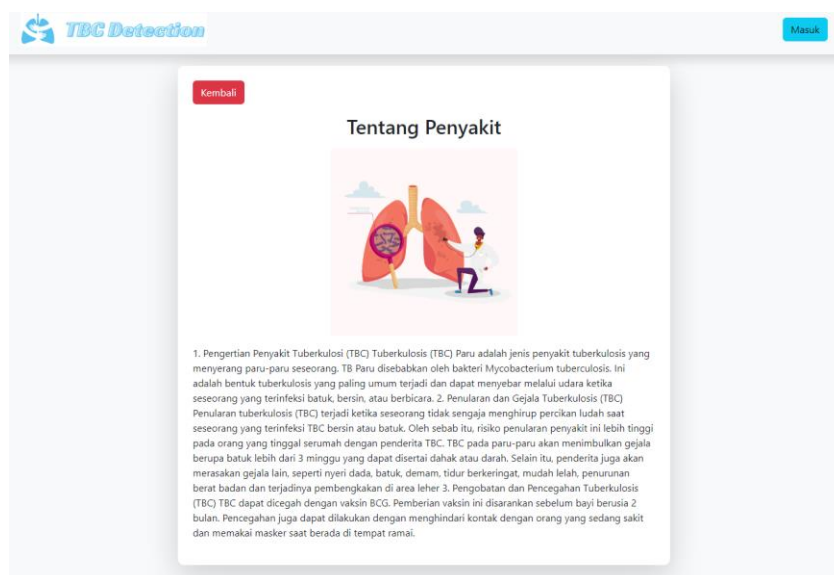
TBC Detection

Masuk

Kembali

Tentang Penyakit

1. Pengertian Penyakit Tuberkulosi (TBC) Tuberkulosis (TBC) Paru adalah jenis penyakit tuberkulosis yang menyerang paru-paru seseorang. TB Paru disebabkan oleh bakteri Mycobacterium tuberculosis. Ini adalah bentuk tuberkulosis yang paling umum terjadi dan dapat menyebar melalui udara ketika seseorang yang terinfeksi batuk, bersin, atau berbicara. 2. Penularan dan Gejala Tuberkulosis (TBC) Penularan tuberkulosis (TBC) terjadi ketika seseorang tidak sengaja menghirup percikan ludah saat seseorang yang terinfeksi TBC bersin atau batuk. Oleh sebab itu, risiko penularan penyakit ini lebih tinggi pada orang yang tinggal serumah dengan penderita TBC. TBC pada paru-paru akan menimbulkan gejala berupa batuk lebih dari 3 minggu yang dapat disertai dahak atau darah. Selain itu, penderita juga akan merasakan gejala lain, seperti nyeri dada, batuk, demam, tidur berkeringat, mudah lelah, penurunan berat badan dan terjadinya pembengkakan di area leher 3. Pengobatan dan Pencegahan Tuberkulosis (TBC) TBC dapat dicegah dengan vaksin BCG. Pemberian vaksin ini disarankan sebelum bayi berusia 2 bulan. Pencegahan juga dapat dilakukan dengan menghindari kontak dengan orang yang sedang sakit dan memakai masker saat berada di tempat ramai.